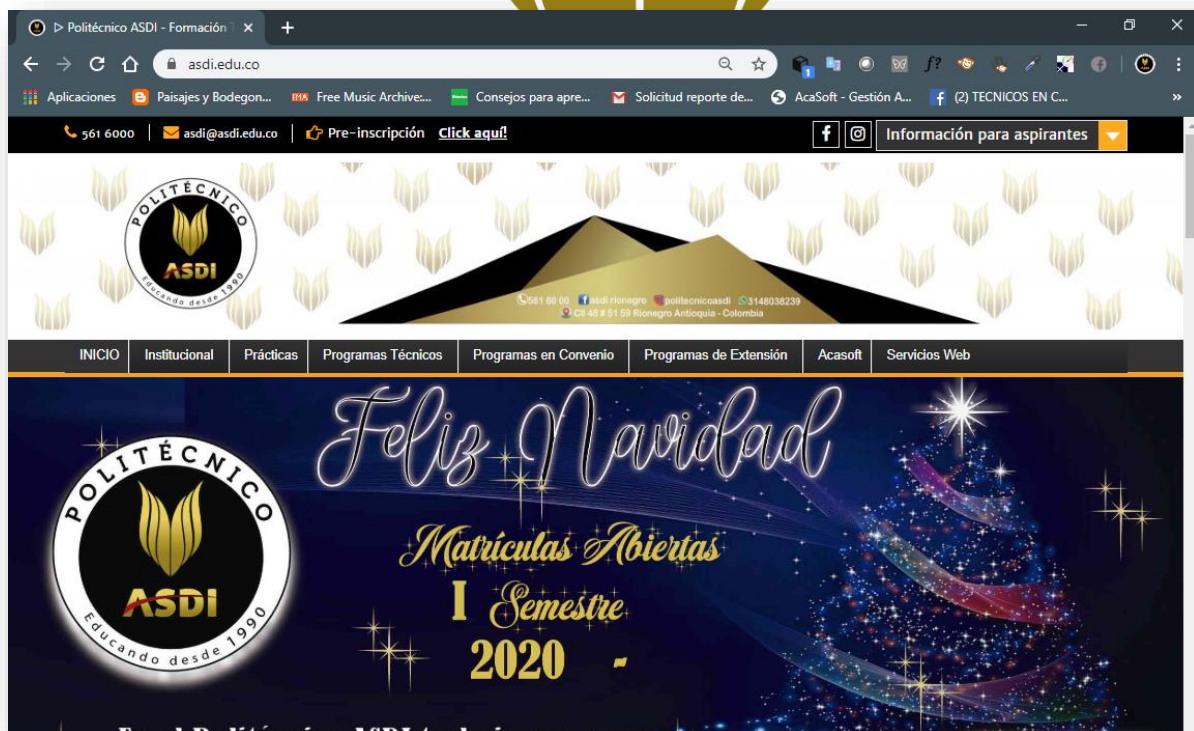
▷ Politécnico ASDI - Formación ✕
+
asdi.edu.co
Aplicaciones | Paisajes y Bodegon... | Free Music Archive:... | Consejos para apre... | Solicitud reporte de... | AcaSoft - Gestión A... | (2) TECNICOS EN C...

561 6000 | asdi@asdi.edu.co | Pre-inscripción Click aquí!
Información para aspirantes

POLITÉCNICO
ASDI
Educando desde 1990

561 60 00 asdi rionegro politecnicoasdi 3148038239
Cll 48 # 51 59 Rionegro Antioquia - Colombia

INICIO | Institucional | Prácticas | Programas Técnicos | Programas en Convenio | Programas de Extensión | Acasoft | Servicios Web

Feliz Navidad

POLITÉCNICO
ASDI
Educando desde 1990

Matrículas Abiertas
I Semestre
2020

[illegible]